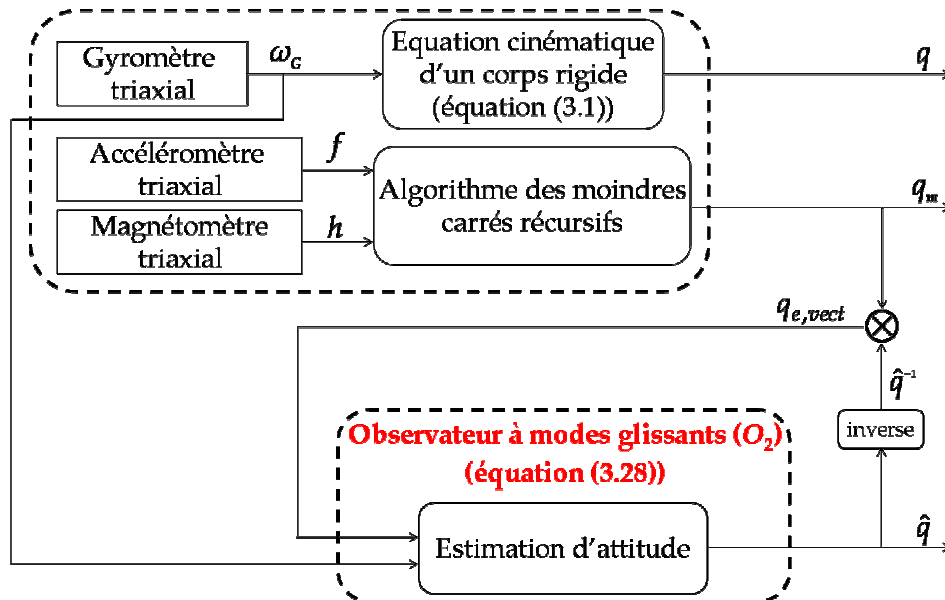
Gyromètre triaxial

$\omega_G$

Equation cinématique d'un corps rigide (équation (3.1))

$q$

Accéléromètre triaxial

$f$

Algorithme des moindres carrés récursifs

$q_m$

Magnétomètre triaxial

$h$

$q_{e,vect}$

$\hat{q}^{-1}$

inverse

Observateur à modes glissants ($O_2$) (équation (3.28))

Estimation d'attitude

$\hat{q}$